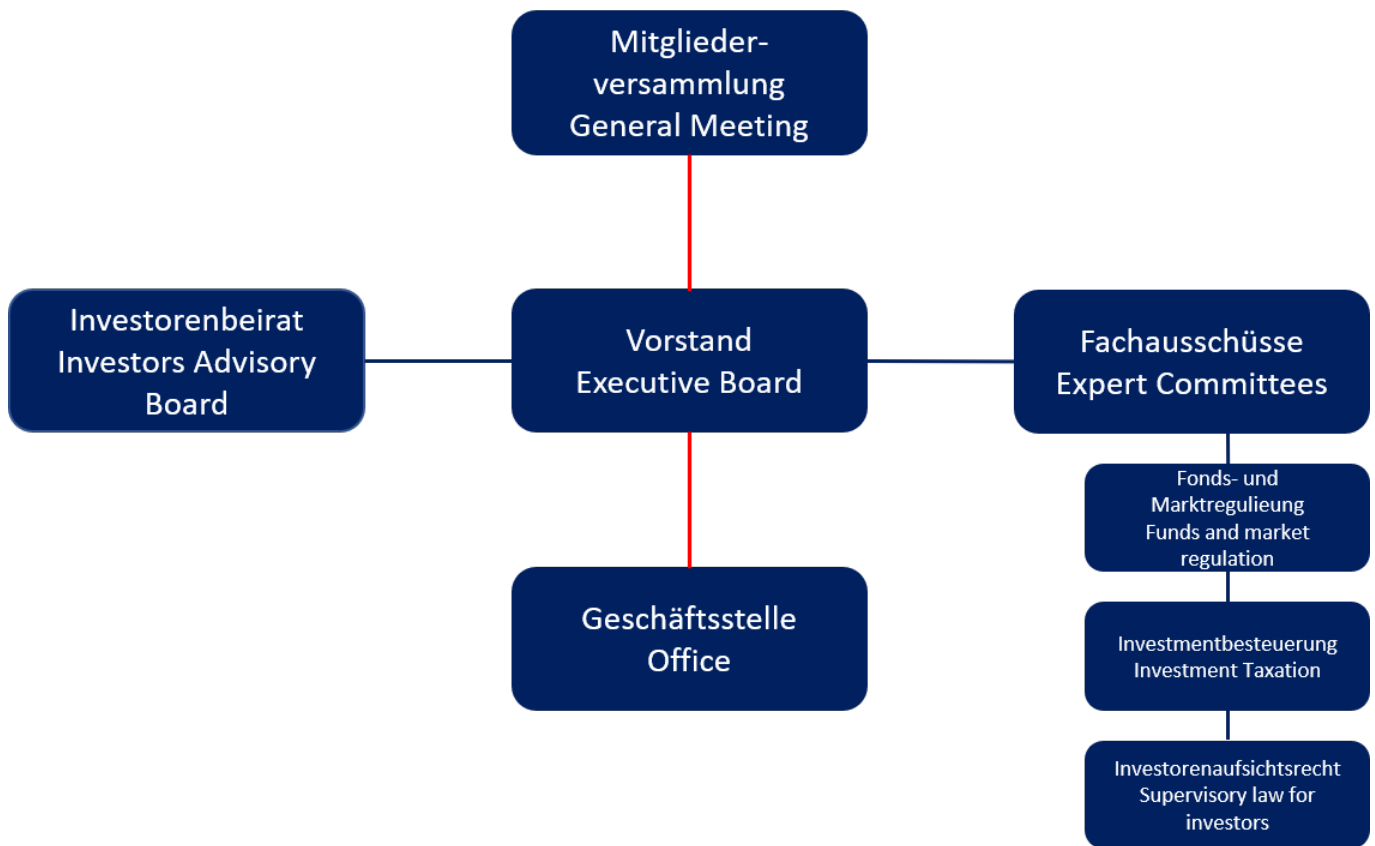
Mitgliederversammlung
General Meeting

Investorenbeirat
Investors Advisory Board

Vorstand
Executive Board

Fachausschüsse
Expert Committees

Fonds- und Marktregulieung
Funds and market regulation

Geschäftsstelle
Office

Investmentbesteuerung
Investment Taxation

Investorenaufsichtsrecht
Supervisory law for investors